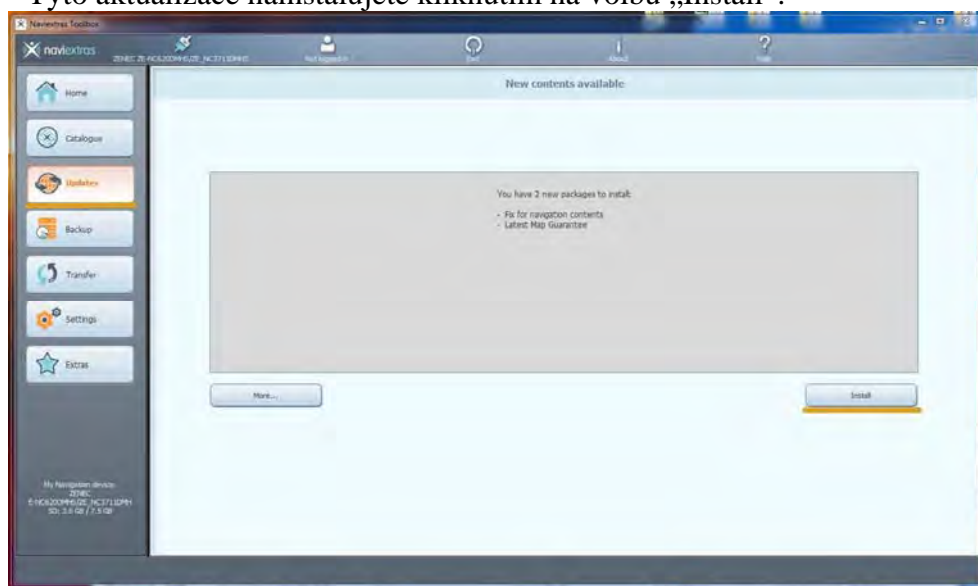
Tyto aktualizace nainstalujete kliknutím na volbu „Install".

Naviextras Toolbox

naviextras

ZENEC ZE-NC6200MHS.0ZE_NC3711DMHS

Not logged in

Exit

About

Help

Home

Catalogue

Updates

Backup

Transfer

Settings

Extras

New contents available

You have 2 new packages to install:

- Fix for navigation contents
- Latest Map Guarantee

More...

Install

My Navigation device:
ZENEC
E-NC6200MHS.0ZE_NC3711DMH
SD: 3.6 GB / 7.5 GB